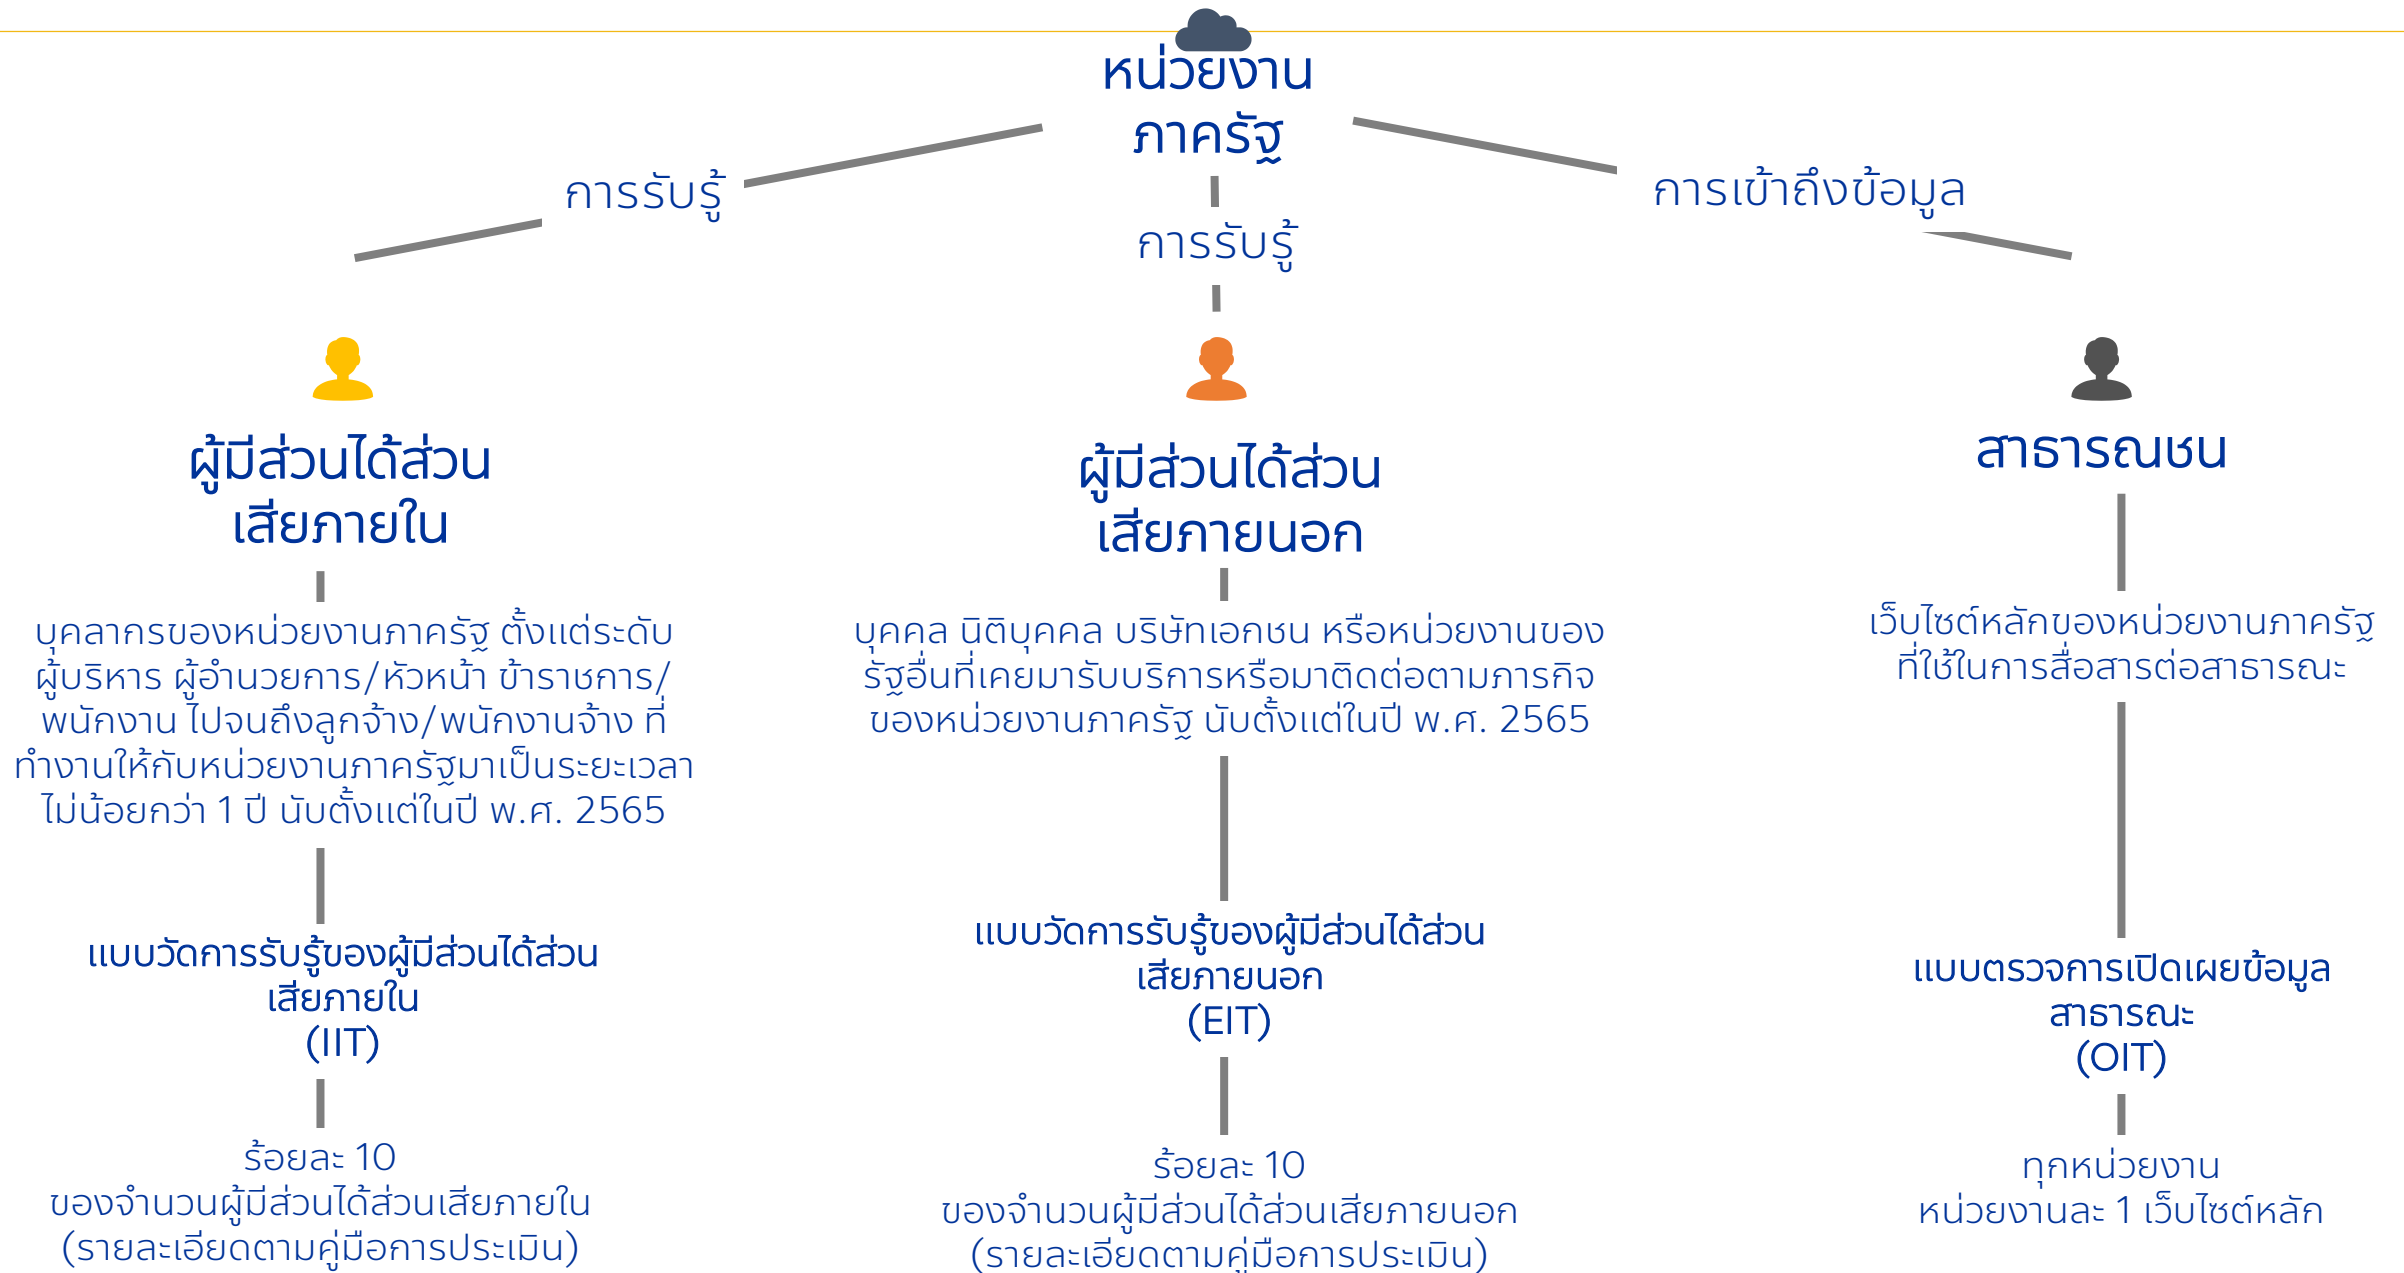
หน่วยงานภาครัฐ

การรับรู้

การรับรู้

การเข้าถึงข้อมูล

ผู้มีส่วนได้ส่วนเสียภายใน

บุคลากรของหน่วยงานภาครัฐ ตั้งแต่ระดับผู้บริหาร ผู้อำนวยการ/หัวหน้า ข้าราชการ/พนักงาน ไปจนถึงลูกจ้าง/พนักงานจ้าง ที่ทำงานให้กับหน่วยงานภาครัฐมาเป็นระยะเวลาไม่น้อยกว่า 1 ปี นับตั้งแต่ในปี พ.ศ. 2565

แบบวัดการรับรู้ของผู้มีส่วนได้ส่วนเสียภายใน (IIT)

ร้อยละ 10
ของจำนวนผู้มีส่วนได้ส่วนเสียภายใน
(รายละเอียดตามคู่มือการประเมิน)

ผู้มีส่วนได้ส่วนเสียภายนอก

บุคคล นิติบุคคล บริษัทเอกชน หรือหน่วยงานของรัฐอื่นที่เคยมารับบริการหรือมาติดต่อตามภารกิจของหน่วยงานภาครัฐ นับตั้งแต่ในปี พ.ศ. 2565

แบบวัดการรับรู้ของผู้มีส่วนได้ส่วนเสียภายนอก (EIT)

ร้อยละ 10
ของจำนวนผู้มีส่วนได้ส่วนเสียภายนอก
(รายละเอียดตามคู่มือการประเมิน)

สาธารณชน

เว็บไซต์หลักของหน่วยงานภาครัฐที่ใช้ในการสื่อสารต่อสาธารณะ

แบบตรวจการเปิดเผยข้อมูลสาธารณะ (OIT)

ทุกหน่วยงาน
หน่วยงานละ 1 เว็บไซต์หลัก